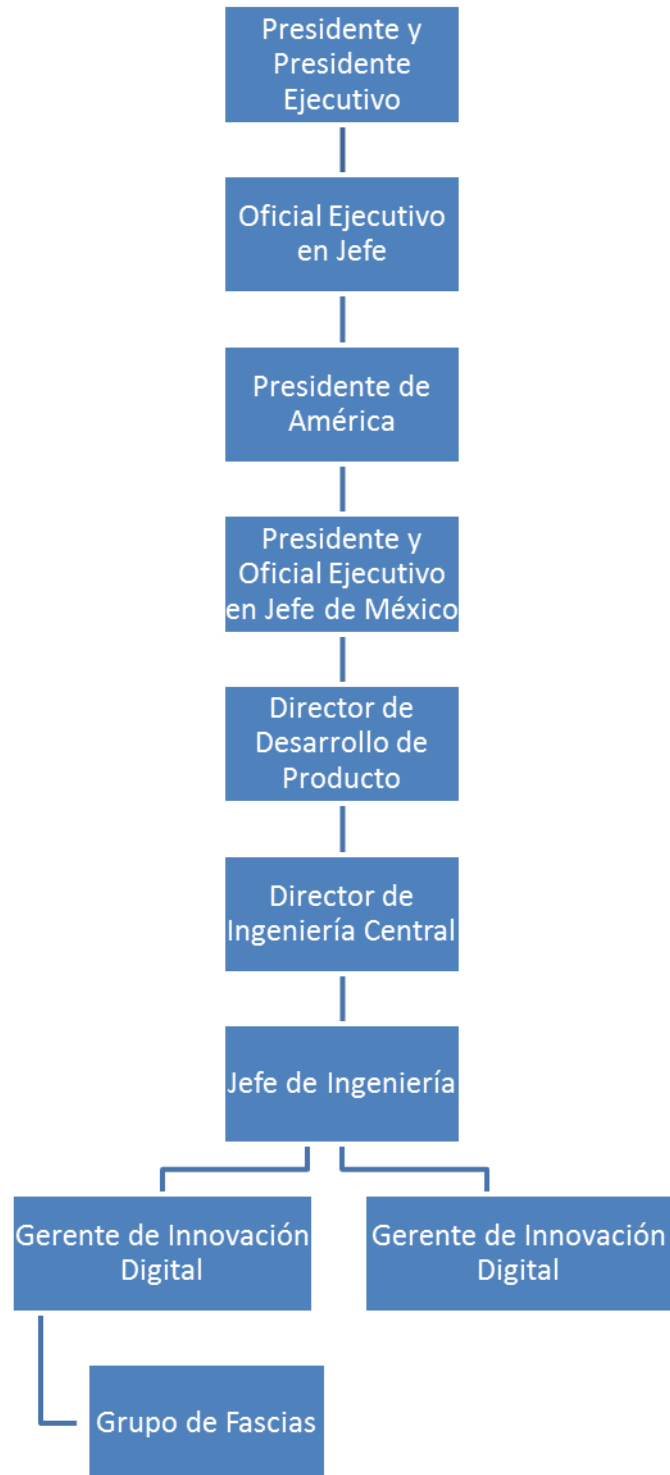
Presidente y Presidente Ejecutivo

Oficial Ejecutivo en Jefe

Presidente de América

Presidente y Oficial Ejecutivo en Jefe de México

Director de Desarrollo de Producto

Director de Ingeniería Central

Jefe de Ingeniería

Gerente de Innovación Digital

Gerente de Innovación Digital

Grupo de Fascias